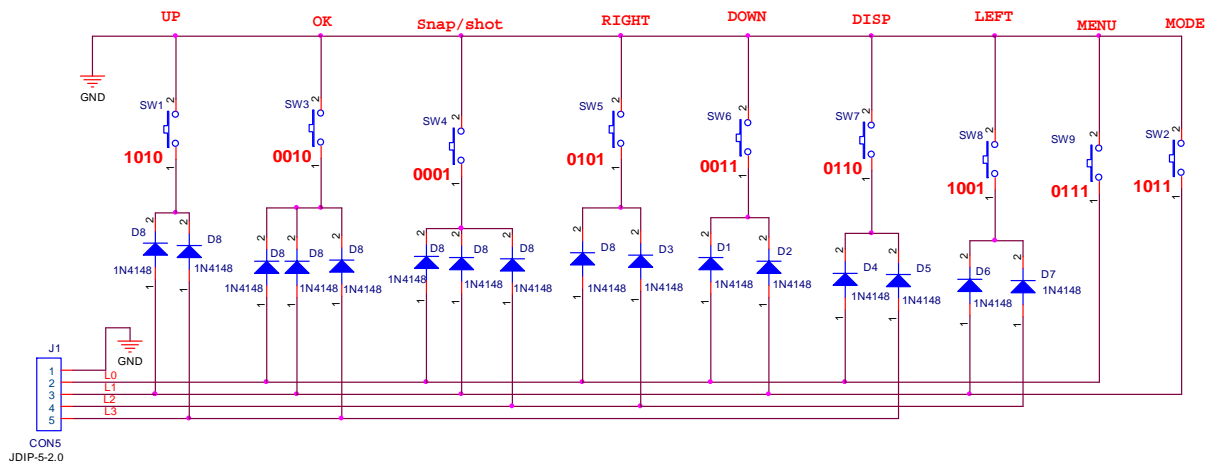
UP
OK
Snap/shot
RIGHT
DOWN
DISP
LEFT
MENU
MODE

GND

SW1 2 1 1010
SW3 2 1 0010
SW4 2 1 0001
SW5 2 1 0101
SW6 2 1 0011
SW7 2 1 0110
SW8 2 1 1001
SW9 2 1 0111
SW2 2 1 1011

D8 1N4148
D8 1N4148
D8 1N4148
D8 1N4148
D8 1N4148
D8 1N4148
D8 1N4148
D8 1N4148
D8 1N4148
D3 1N4148
D1 1N4148
D2 1N4148
D4 1N4148
D5 1N4148
D6 1N4148
D7 1N4148

J1
1 2 3 4 5
L0
L1
L2
L3
GND
CON5
JDIP-5-2.0